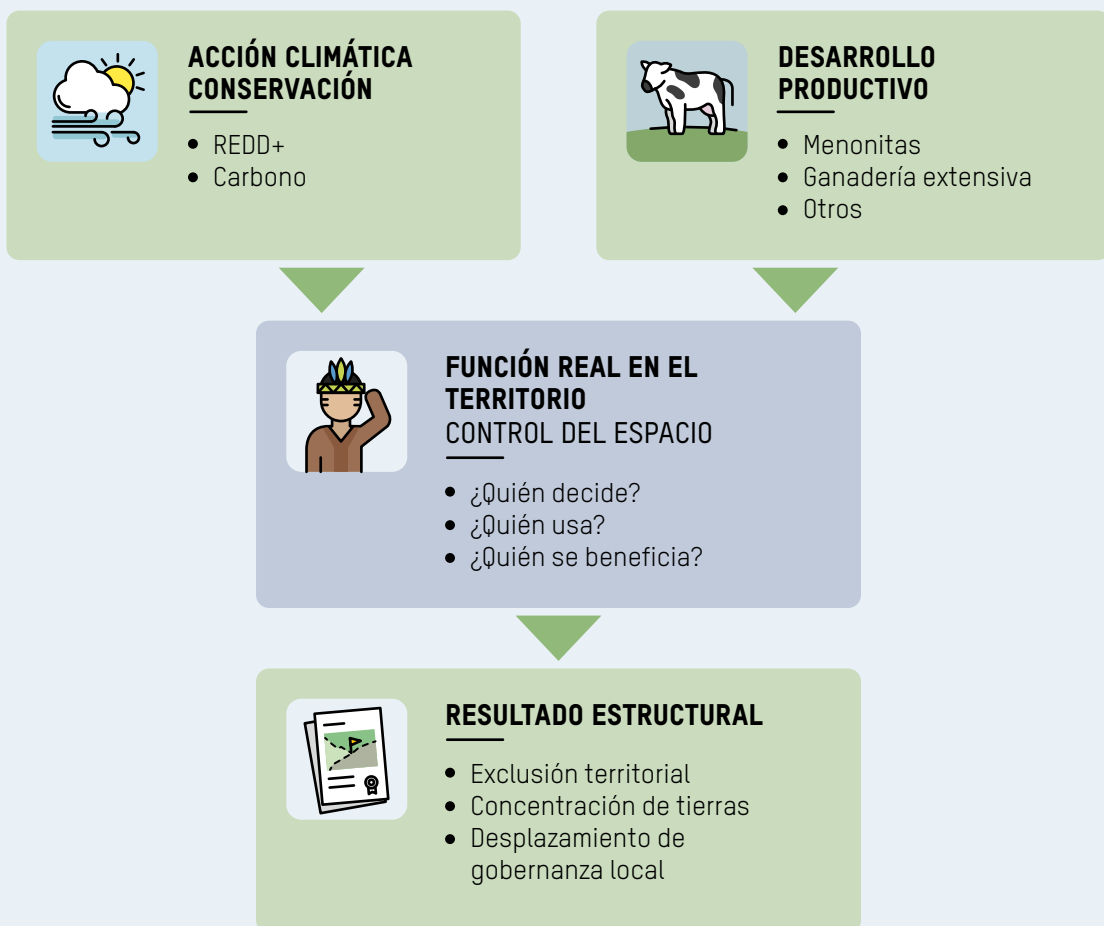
ACCIÓN CLIMÁTICA CONSERVACIÓN

- REDD+
- Carbono

DESARROLLO PRODUCTIVO

- Menonitas
- Ganadería extensiva
- Otros

FUNCIÓN REAL EN EL TERRITORIO
CONTROL DEL ESPACIO

- ¿Quién decide?
- ¿Quién usa?
- ¿Quién se beneficia?

RESULTADO ESTRUCTURAL

- Exclusión territorial
- Concentración de tierras
- Desplazamiento de gobernanza local